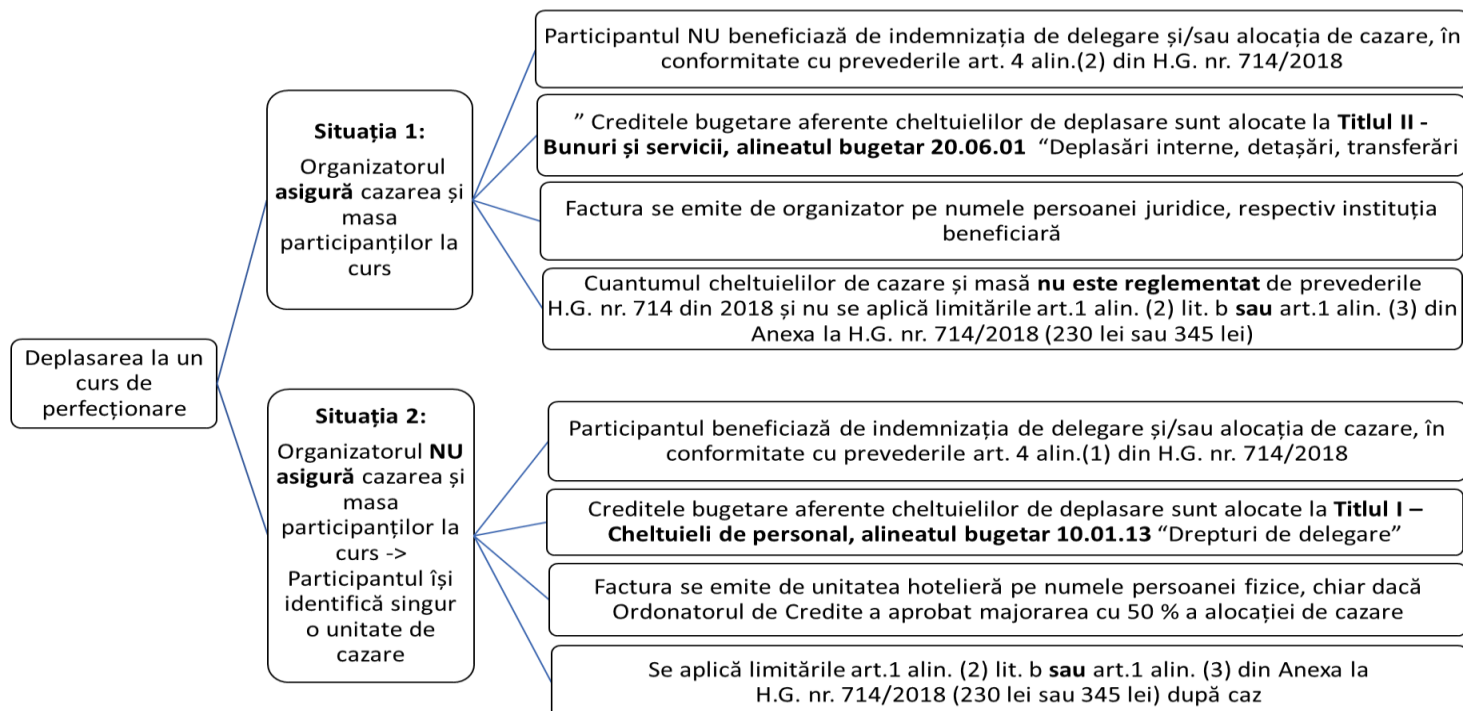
Deplasarea la un curs de perfecționare

Situația 1:
Organizatorul asigură cazarea și masa participanților la curs

Participantul NU beneficiază de indemnizația de delegare și/sau alocația de cazare, în conformitate cu prevederile art. 4 alin.(2) din H.G. nr. 714/2018

” Creditele bugetare aferente cheltuielilor de deplasare sunt alocate la Titlul II - Bunuri și servicii, alineatul bugetar 20.06.01 “Deplasări interne, detașări, transferări

Factura se emite de organizator pe numele persoanei juridice, respectiv instituția beneficiară

Cuantumul cheltuielilor de cazare și masă nu este reglementat de prevederile H.G. nr. 714 din 2018 și nu se aplică limitările art.1 alin. (2) lit. b sau art.1 alin. (3) din Anexa la H.G. nr. 714/2018 (230 lei sau 345 lei)

Situația 2:
Organizatorul NU asigură cazarea și masa participanților la curs -> Participantul își identifică singur o unitate de cazare

Participantul beneficiază de indemnizația de delegare și/sau alocația de cazare, în conformitate cu prevederile art. 4 alin.(1) din H.G. nr. 714/2018

Creditele bugetare aferente cheltuielilor de deplasare sunt alocate la Titlul I – Cheltuieli de personal, alineatul bugetar 10.01.13 “Drepturi de delegare”

Factura se emite de unitatea hotelieră pe numele persoanei fizice, chiar dacă Ordonatorul de Credite a aprobat majorarea cu 50 % a alocației de cazare

Se aplică limitările art.1 alin. (2) lit. b sau art.1 alin. (3) din Anexa la H.G. nr. 714/2018 (230 lei sau 345 lei) după caz